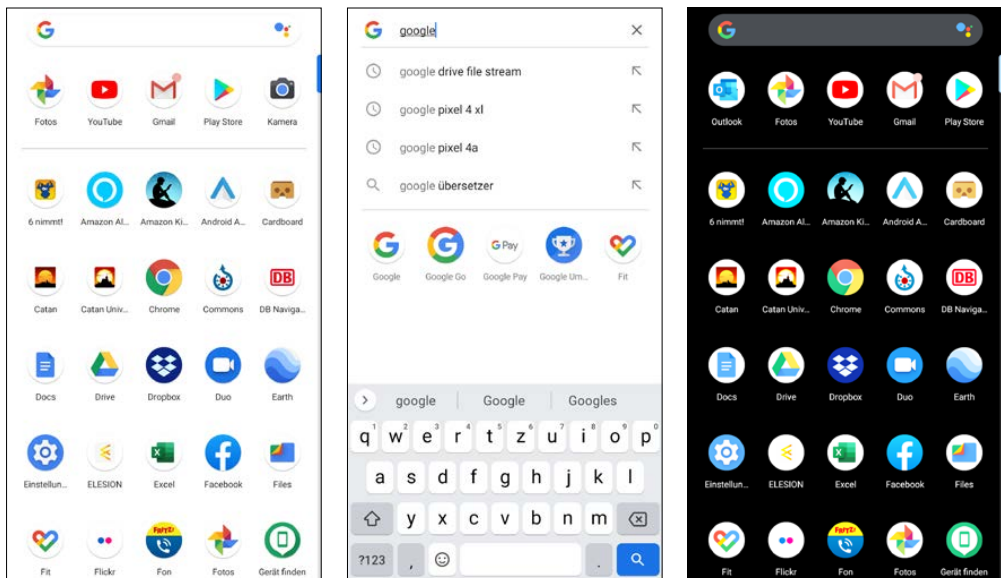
Fotos YouTube Gmail Play Store Kamera

6 nimmt! Amazon Al... Amazon Ki... Android A... Cardboard

Catan Catan Univ... Chrome Commons DB Naviga...

Docs Drive Dropbox Duo Earth

Einstellun... ELESION Excel Facebook Files

Fit Flickr Fon Fotos Gerät finden

google

google drive file stream

google pixel 4 xl

google pixel 4a

google übersetzer

Google Google Go Google Pay Google Um... Fit

google Google Googles

q w e r t z u i o p
a s d f g h j k l
y x c v b n m
?123 ,

Outlook Fotos YouTube Gmail Play Store

6 nimmt! Amazon Al... Amazon Ki... Android A... Cardboard

Catan Catan Univ... Chrome Commons DB Naviga...

Docs Drive Dropbox Duo Earth

Einstellun... ELESION Excel Facebook Files

Fit Flickr Fon Fotos Gerät finden